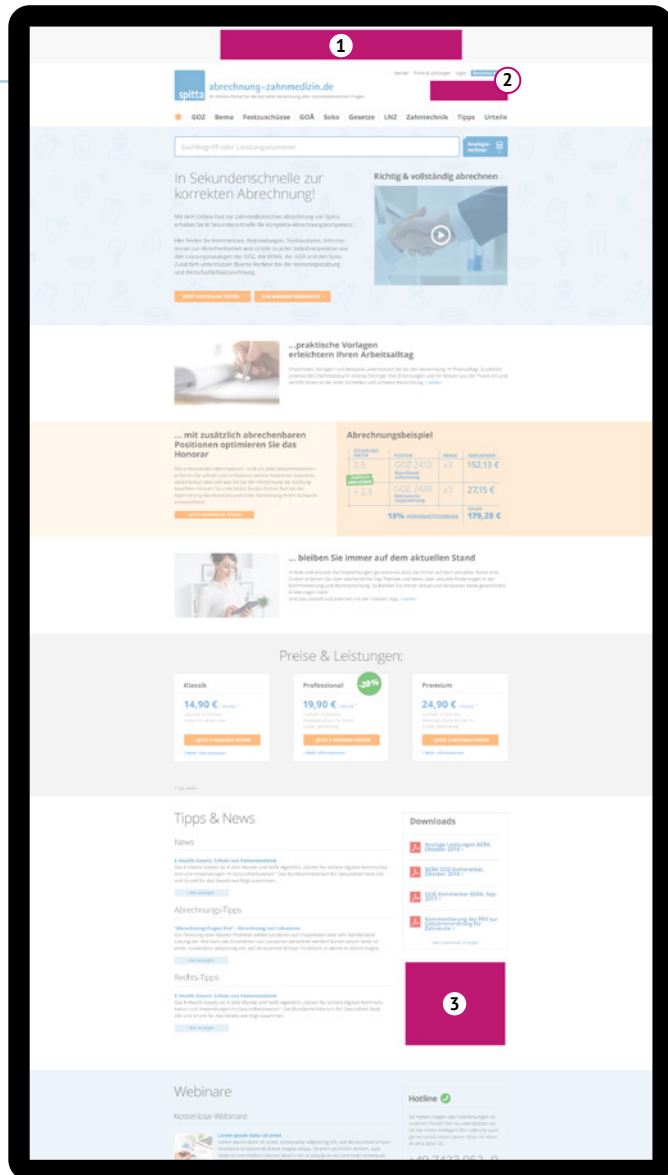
1

2

spitta abrechnung-zahnmedizin.de

GOZ Bema Festzuschüsse GOÄ Soko Gesetze LNZ Zahntechnik Tipps Urteile

Suchbegriff oder Leistungsnummer

In Sekundenschnelle zur korrekten Abrechnung!

Richtig & vollständig abrechnen

...praktische Vorlagen erleichtern Ihren Arbeitsalltag

... mit zusätzlich abrechenbaren Positionen optimieren Sie das Honorar

Abrechnungsbeispiel

| | GOZ 2410 | x3 | 152,13 € |
|---|---|---|---|
| + 2,3 | GOZ 2420 | x3 | 27,15 € |
| 18% | | | 179,28 € |

... bleiben Sie immer auf dem aktuellen Stand

Preise & Leistungen:

Klassik
14,90 €

Professional
-20%
19,90 €

Premium
24,90 €

Tipps & News

News

Abrechnungs-Tipps

Rechts-Tipps

Downloads

3

Webinare

Kostenlose Webinare

Hotline